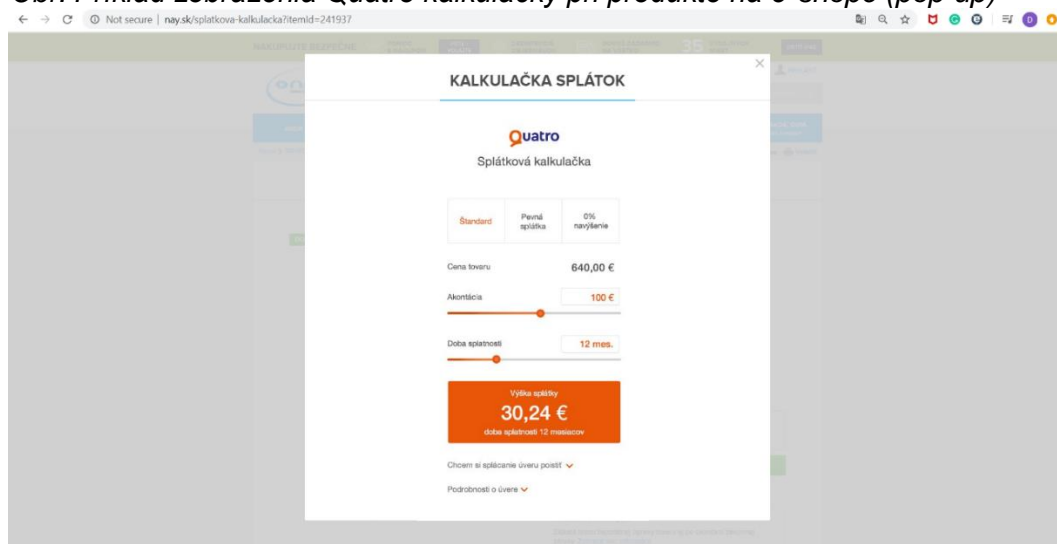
Obr. Príklad zobrazenia Quatro kalkulačky pri produkte na e-shope (pop-up)

Not secure | nay.sk/splatkova-kalkulacka?itemid=241937

KALKULAČKA SPLÁTOK

Quatro

Splátková kalkulačka

| Štandard | Pevná splátka | 0% navýšenie |
|---|---|---|

Cena tovaru 640,00 €

Akontácia 100 €

Doba splatnosti 12 mes.

Výška splátky
30,24 €
doba splatnosti 12 mesiacov

Chcem si splácanie úveru poistiť

Podrobnosti o úvere